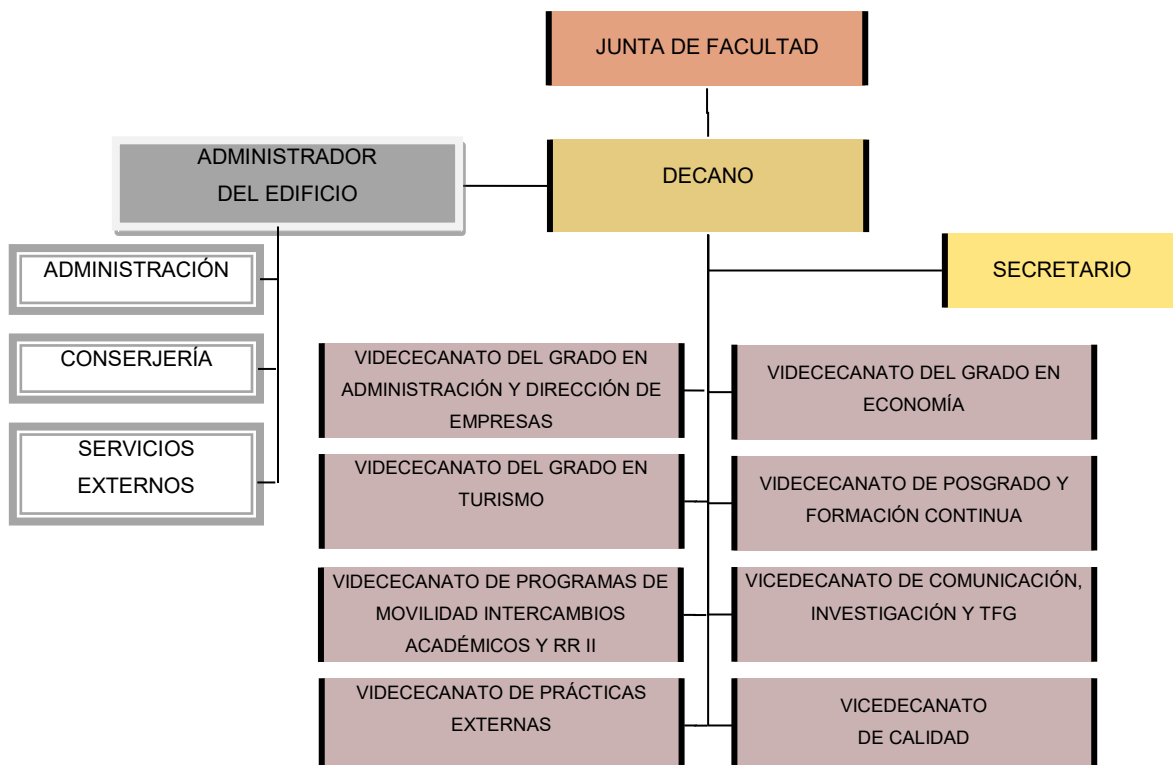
JUNTA DE FACULTAD

ADMINISTRADOR DEL EDIFICIO

DECANO

ADMINISTRACIÓN

CONSERJERÍA

SERVICIOS EXTERNOS

SECRETARIO

VIDECECANATO DEL GRADO EN ADMINISTRACIÓN Y DIRECCIÓN DE EMPRESAS

VIDECECANATO DEL GRADO EN ECONOMÍA

VIDECECANATO DEL GRADO EN TURISMO

VIDECECANATO DE POSGRADO Y FORMACIÓN CONTINUA

VIDECECANATO DE PROGRAMAS DE MOVILIDAD INTERCAMBIOS ACADÉMICOS Y RR II

VICEDECANATO DE COMUNICACIÓN, INVESTIGACIÓN Y TFG

VIDECECANATO DE PRÁCTICAS EXTERNAS

VICEDECANATO DE CALIDAD